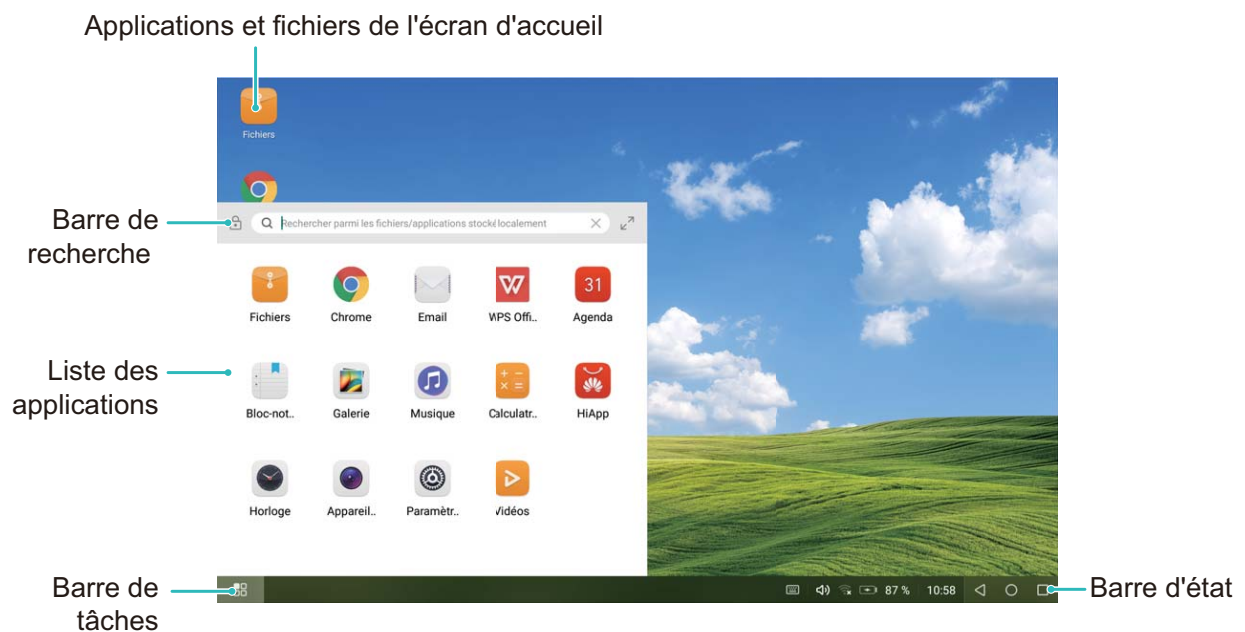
Applications et fichiers de l'écran d'accueil

Fichiers

Barre de recherche

Rechercher parmi les fichiers/applications stocké localement

Fichiers
Chrome
Email
WPS Offi..
31
Agenda

Liste des applications

Bloc-not..
Galerie
Musique
Calculatr..
HiApp

Horloge
Appareil..
Paramètr..
Vidéos

Barre de tâches

87 %
10:58

Barre d'état